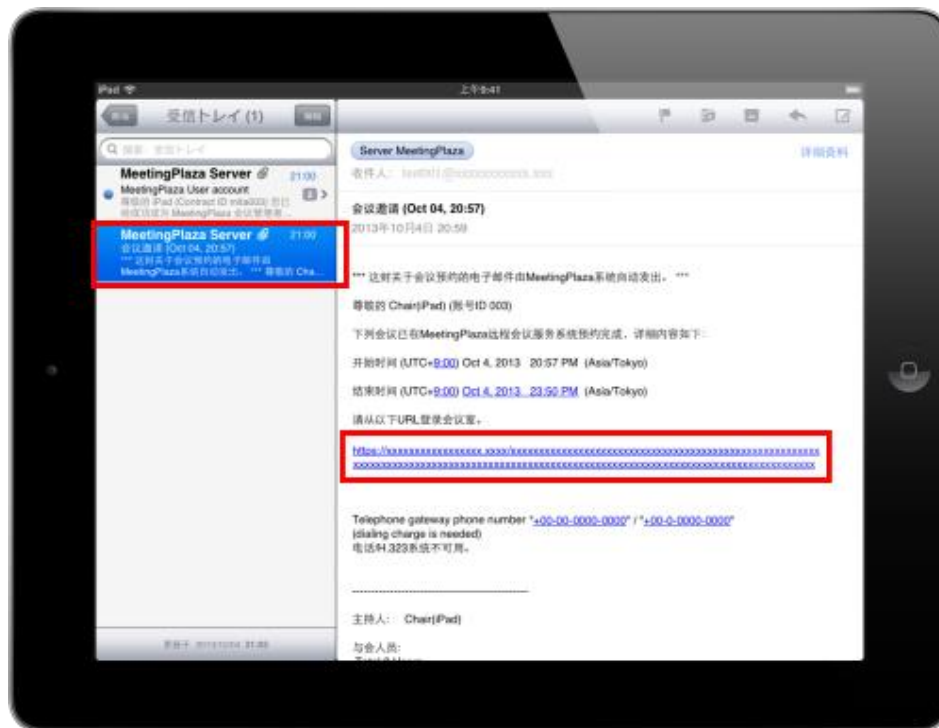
iPad

上午8:41

受信トレイ (1)

MeetingPlaza Server 21:00
MeetingPlaza User account
尊敬的 iPad (Contract ID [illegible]) 您已 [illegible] MeetingPlaza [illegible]

MeetingPlaza Server 21:00
会议邀请 (Oct 04, 20:57)
*** 这封关于会议预约的电子邮件由 MeetingPlaza系统自动发出。 *** 尊敬的 Cha...

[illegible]

Server MeetingPlaza
收件人: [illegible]
详细资料

会议邀请 (Oct 04, 20:57)
2013年10月4日 20:58

*** 这封关于会议预约的电子邮件由MeetingPlaza系统自动发出。 ***

尊敬的 Chair(iPad) (账号ID 003)

下列会议已在MeetingPlaza远程会议服务系统预约完成，详细内容如下：

开始时间 (UTC+9:00) Oct 4, 2013 20:57 PM (Asia/Tokyo)

结束时间 (UTC+9:00) Oct 4, 2013 23:50 PM (Asia/Tokyo)

请从以下URL登录会议室。

https://xxxxxxxxxxxxxxxxx.xxxx/xxxxxxxxxxxxxxxxxxxxxxxxxxxxxxxxxxxxxxxxxxxxxxxxxxxxxxxxxxxxxxxxxxxxxxxxxxxxxxxxxxxxxxxxxxxxxxxxxxxxxxxxxxxxxxxxxxxxxxxxxxxxxxxxxxxxxxxxxx

Telephone gateway phone number "+00-00-0000-0000" / "+00-0-0000-0000"
(dialing charge is needed)
电话H.323系统不可用。

主持人: Chair(iPad)

与会人员: